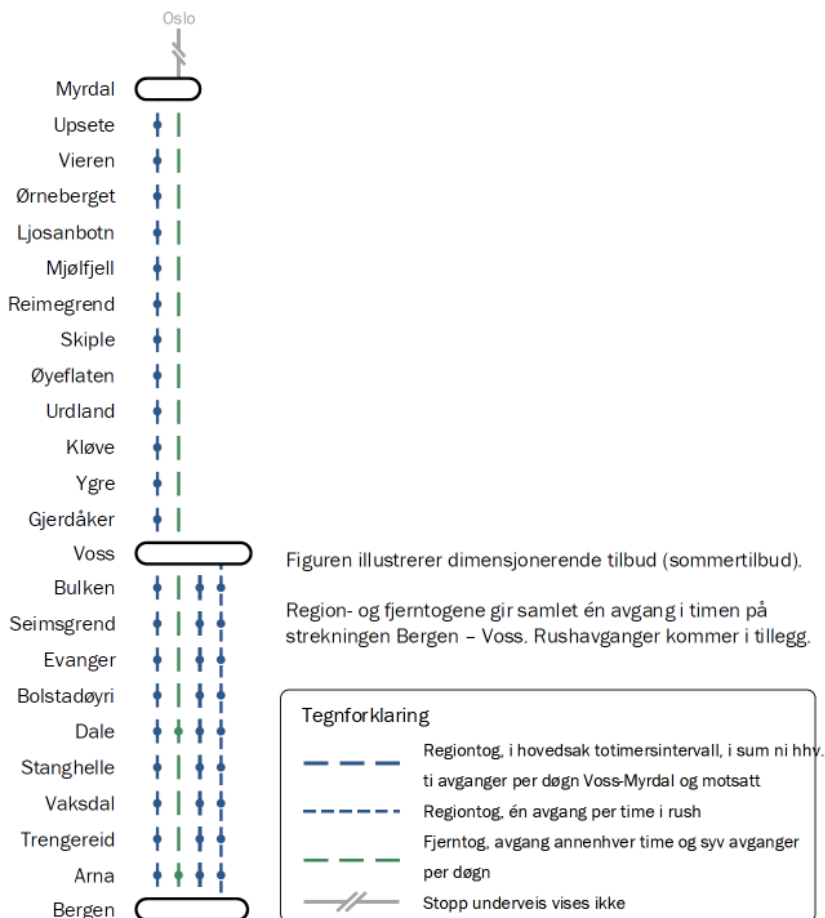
Oslo

Myrdal
Upsete
Vieren
Ørneberget
Ljosanbotn
Mjølfjell
Reimegrend
Skiple
Øyeflaten
Urdland
Kløve
Ygre
Gjerdåker
Voss
Bulken
Seimsgrend
Evanger
Bolstadøyri
Dale
Stanghelle
Vaksdal
Trengereid
Arna
Bergen

Figuren illustrerer dimensjonerende tilbud (sommertilbud).

Region- og fjerntogene gir samlet én avgang i timen på strekningen Bergen – Voss. Rushavganger kommer i tillegg.

Tegnforklaring

Regiontog, i hovedsak totimersintervall, i sum ni hhv. ti avganger per døgn Voss-Myrdal og motsatt

Regiontog, én avgang per time i rush

Fjerntog, avgang annenhver time og syv avganger per døgn

Stopp underveis vises ikke